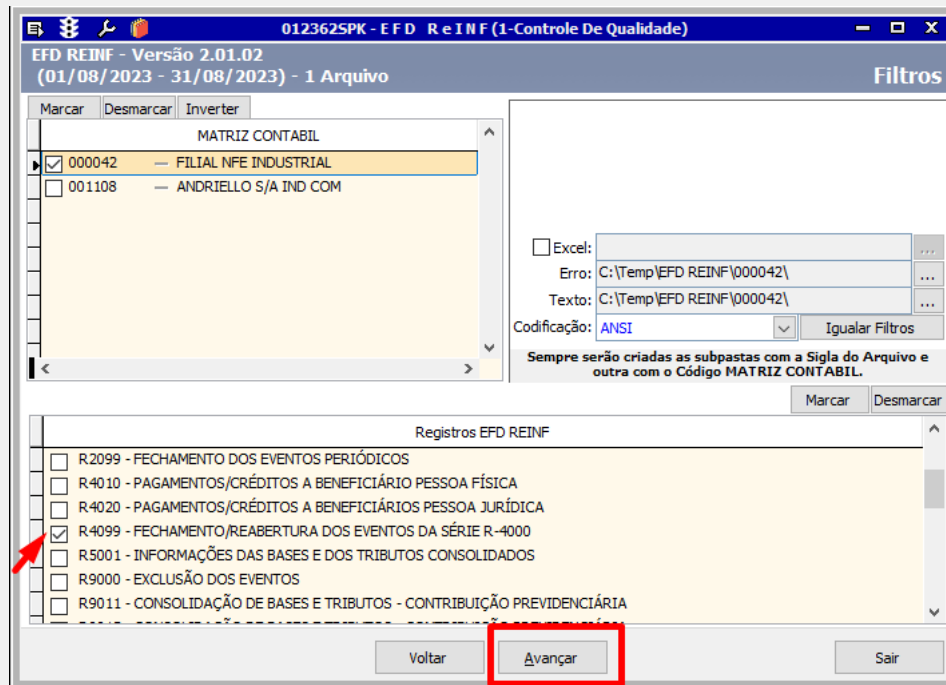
012362SPK - E F D R e I N F (1-Controle De Qualidade)

EFD REINF - Versão 2.01.02
(01/08/2023 - 31/08/2023) - 1 Arquivo

Filtros

Marcar | Desmarcar | Inverter

MATRIZ CONTABIL

000042 — FILIAL NFE INDUSTRIAL
001108 — ANDRIELLO S/A IND COM

Excel:
Erro: C:\Temp\EFD REINF\000042\
Texto: C:\Temp\EFD REINF\000042\
Codificação: ANSI
Igualar Filtros

Sempre serão criadas as subpastas com a Sigla do Arquivo e outra com o Código MATRIZ CONTABIL.

Marcar | Desmarcar

Registros EFD REINF

R2099 - FECHAMENTO DOS EVENTOS PERIÓDICOS
R4010 - PAGAMENTOS/CRÉDITOS A BENEFICIÁRIO PESSOA FÍSICA
R4020 - PAGAMENTOS/CRÉDITOS A BENEFICIÁRIOS PESSOA JURÍDICA
R4099 - FECHAMENTO/REABERTURA DOS EVENTOS DA SÉRIE R-4000
R5001 - INFORMAÇÕES DAS BASES E DOS TRIBUTOS CONSOLIDADOS
R9000 - EXCLUSÃO DOS EVENTOS
R9011 - CONSOLIDAÇÃO DE BASES E TRIBUTOS - CONTRIBUIÇÃO PREVIDENCIÁRIA
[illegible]

Voltar | Avançar | Sair